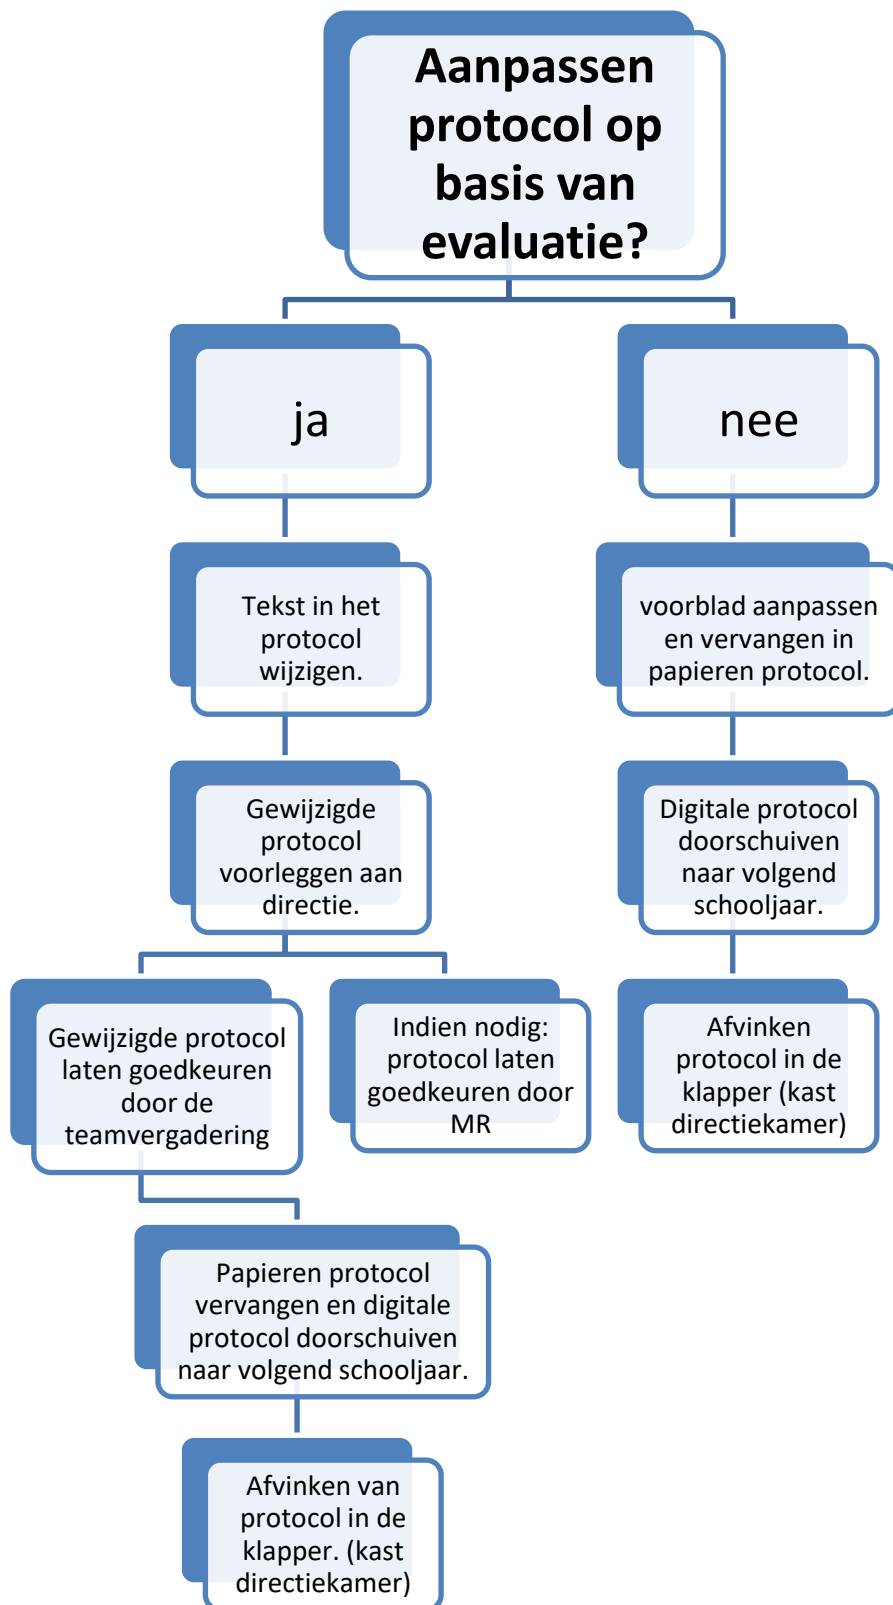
Aanpassen protocol op basis van evaluatie?

ja

nee

Tekst in het protocol wijzigen.

Gewijzigde protocol voorleggen aan directie.

Gewijzigde protocol laten goedkeuren door de teamvergadering

Indien nodig: protocol laten goedkeuren door MR

Papieren protocol vervangen en digitale protocol doorschuiven naar volgend schooljaar.

Afvinken van protocol in de klapper. (kast directiekamer)

voorblad aanpassen en vervangen in papieren protocol.

Digitale protocol doorschuiven naar volgend schooljaar.

Afvinken protocol in de klapper (kast directiekamer)